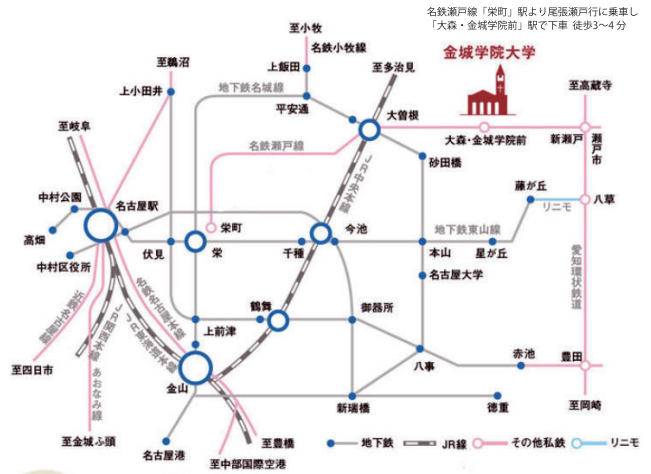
名鉄瀬戸線「栄町」駅より尾張瀬戸行に乗車し
「大森・金城学院前」駅で下車 徒歩3～4分

金城学院大学

至小牧
名鉄小牧線
上飯田
至多治見
至鶴沼
上小田井
地下鉄名城線
平安通
大曽根
至高蔵寺
至岐阜
名鉄瀬戸線
大森・金城学院前
新瀬戸
瀬戸市
砂田橋
JR中央本線
藤が丘
中村公園
名古屋駅
リニモ
八草
高畑
栄町
地下鉄東山線
伏見
栄
千種
今池
本山
星が丘
中村区役所
名古屋大学
愛知環状鉄道
鶴舞
御器所
近鉄名古屋線
名鉄名古屋本線
JR関西本線
JR東海道本線
上前津
赤池
豊田
至四日市
あおなみ線
金山
八事
新瑞橋
徳重
至岡崎
至金城ふ頭
名古屋港
至豊橋
至中部国際空港
地下鉄
JR線
その他私鉄
リニモ